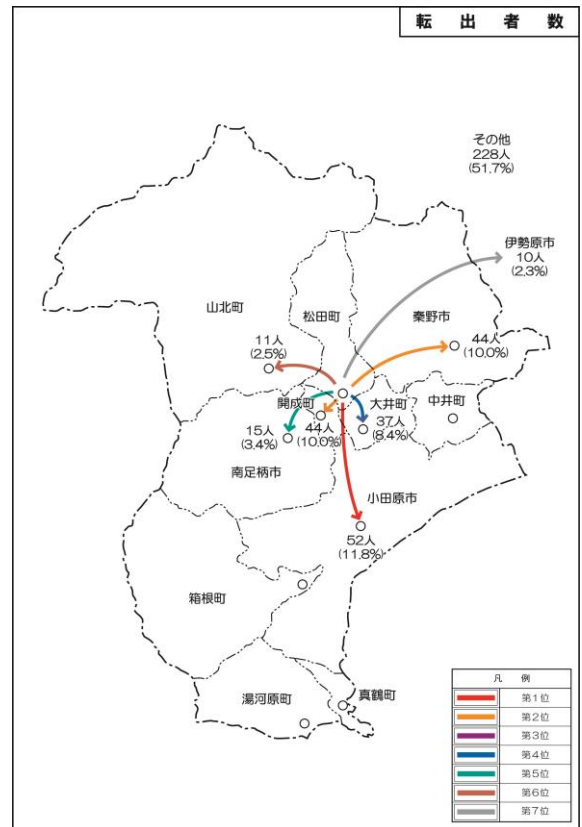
転出者数

その他
228人
(51.7%)

伊勢原市
10人
(2.3%)

山北町

松田町

秦野市

44人
(10.0%)

11人
(2.5%)

開成町

大井町

中井町

15人
(3.4%)

44人
(10.0%)

37人
(8.4%)

南足柄市

小田原市

52人
(11.8%)

箱根町

湯河原町

真鶴町

凡例

第1位
第2位
第3位
第4位
第5位
第6位
第7位